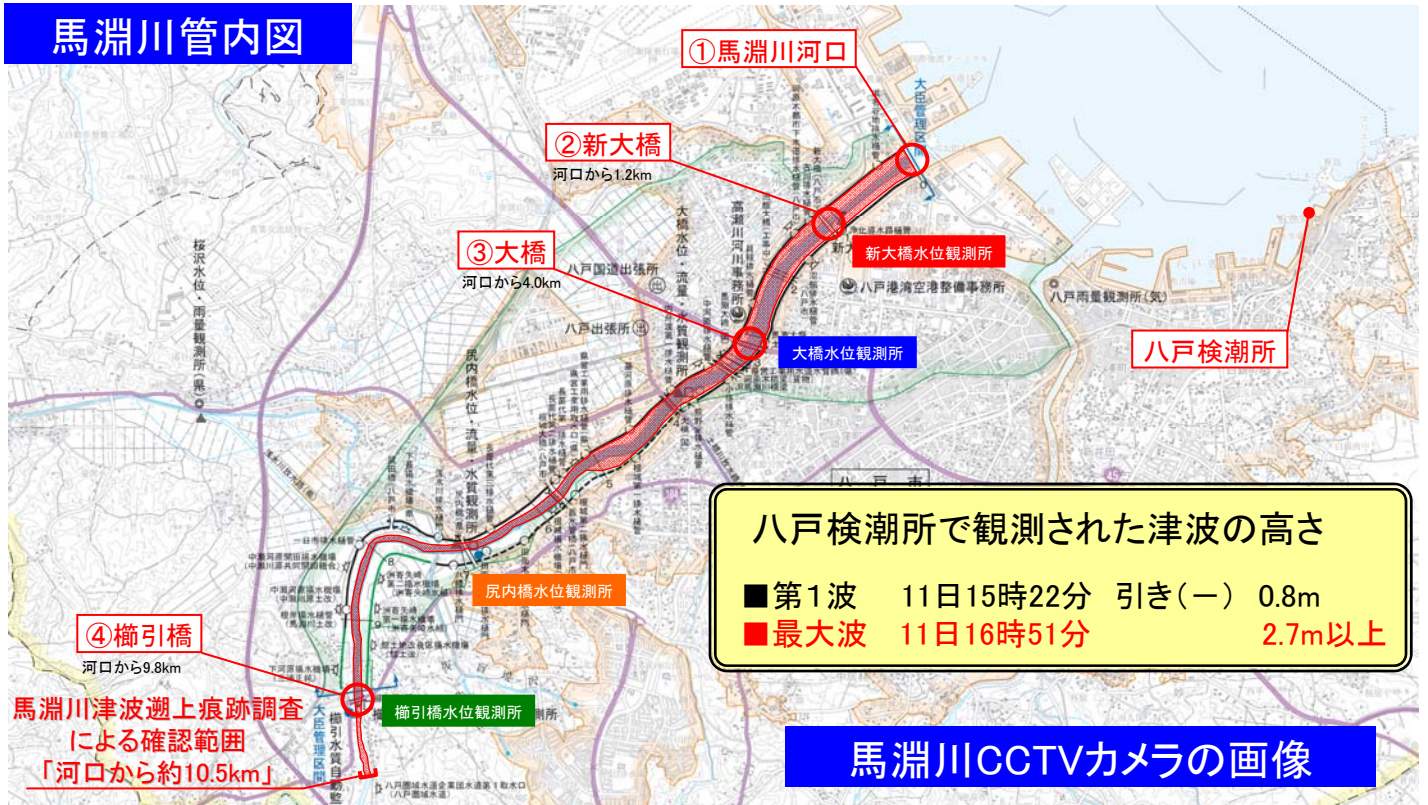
馬淵川管内図

①馬淵川河口

②新大橋
河口から1.2km

③大橋
河口から4.0km

④櫛引橋
河口から9.8km

新大橋水位観測所

大橋水位観測所

尻内橋水位観測所

櫛引橋水位観測所

八戸検潮所

桜沢水位・雨量観測所（県）

八戸国道出張所

八戸出張所

高瀬川河川事務所

大橋水位・流量・水質観測所

尻内橋水位・流量・水質観測所

櫛引水質自動観測所

大臣管理区間

八戸港湾空港整備事務所

八戸雨量観測所（気）

八戸市

馬淵川津波遡上痕跡調査による確認範囲「河口から約10.5km」

八戸検潮所で観測された津波の高さ
■第1波　11日15時22分　引き（ー）　0.8m
■最大波　11日16時51分　2.7m以上

馬淵川CCTVカメラの画像